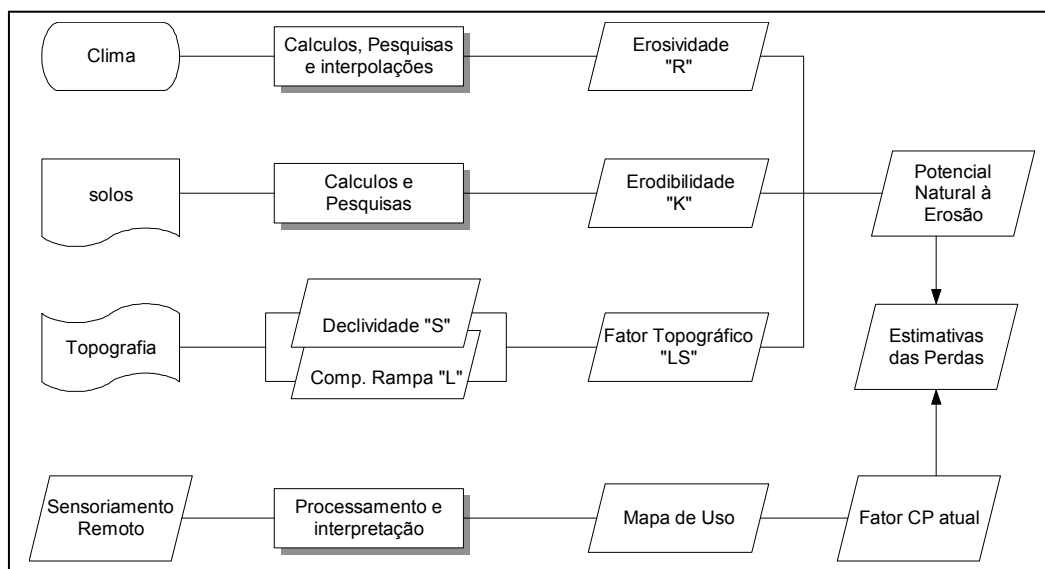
Clima

Calculos, Pesquisas e interpolações

Erosividade "R"

solos

Calculos e Pesquisas

Erodibilidade "K"

Potencial Natural à Erosão

Topografia

Declividade "S"

Comp. Rampa "L"

Fator Topográfico "LS"

Estimativas das Perdas

Sensoriamento Remoto

Processamento e interpretação

Mapa de Uso

Fator CP atual